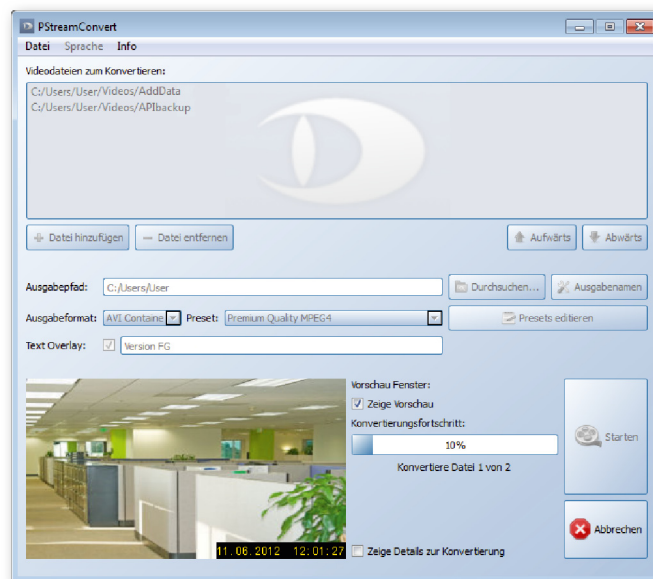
PStreamConvert

Datei Sprache Info

Videodateien zum Konvertieren:

C:/Users/User/Videos/AddData
C:/Users/User/Videos/APIbackup

Datei hinzufügen
Datei entfernen
Aufwärts
Abwärts

Ausgabepfad: C:/Users/User
Durchsuchen...
Ausgabenamen

Ausgabeformat: AVI Containe
Preset: Premium Quality MPEG4
Presets editieren

Text Overlay: Version FG

Vorschau Fenster:
Zeige Vorschau
Konvertierungsfortschritt:
10%
Konvertiere Datei 1 von 2

Starten

Abbrechen

11.06.2012 12:01:27

Zeige Details zur Konvertierung